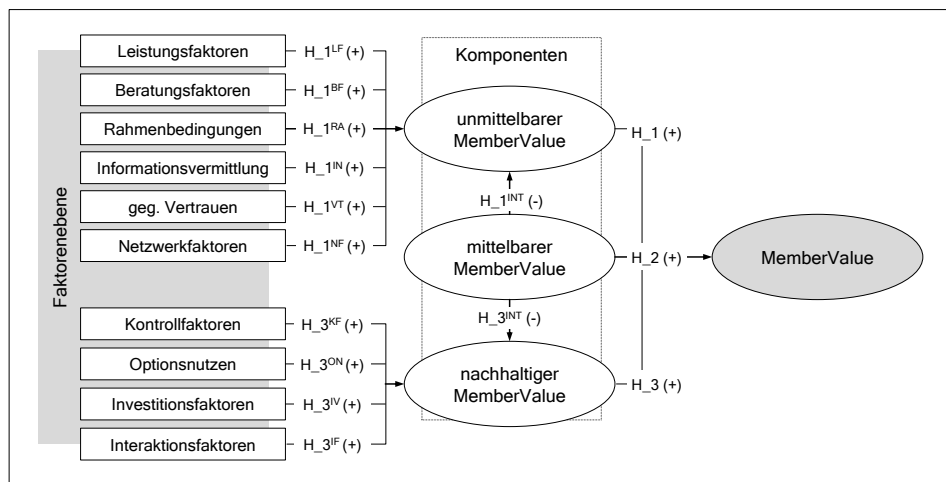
Faktorenebene

Leistungsfaktoren — H_1$^{LF}$ (+)
Beratungsfaktoren — H_1$^{BF}$ (+)
Rahmenbedingungen — H_1$^{RA}$ (+)
Informationsvermittlung — H_1$^{IN}$ (+)
geg. Vertrauen — H_1$^{VT}$ (+)
Netzwerkfaktoren — H_1$^{NF}$ (+)

Kontrollfaktoren — H_3$^{KF}$ (+)
Optionsnutzen — H_3$^{ON}$ (+)
Investitionsfaktoren — H_3$^{IV}$ (+)
Interaktionsfaktoren — H_3$^{IF}$ (+)

Komponenten

unmittelbarer MemberValue
H_1$^{INT}$ (-)
mittelbarer MemberValue
H_3$^{INT}$ (-)
nachhaltiger MemberValue

H_1 (+)
H_2 (+)
H_3 (+)

MemberValue